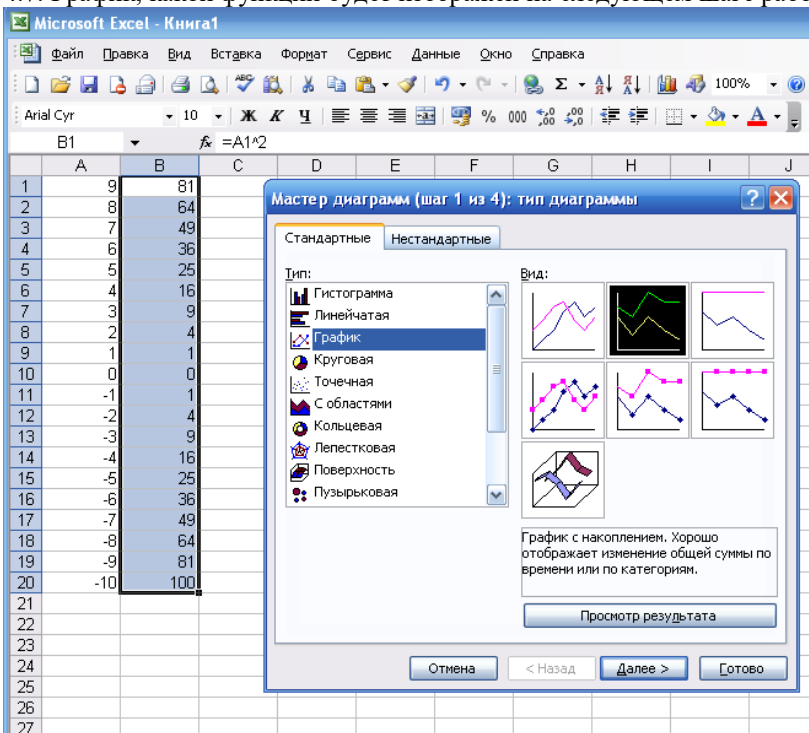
Microsoft Excel - Книга1

Файл Правка Вид Вставка Формат Сервис Данные Окно Справка

100%

Arial Cyr 10 Ж К Ч % 000

B1 $f_x$ =A1^2

| | A | B | C | D | E | F | G | H | I | J |
|---|---|---|---|---|---|---|---|---|---|---|
| 1 | 9 | 81 | | | | | | | | |
| 2 | 8 | 64 | | | | | | | | |
| 3 | 7 | 49 | | | | | | | | |
| 4 | 6 | 36 | | | | | | | | |
| 5 | 5 | 25 | | | | | | | | |
| 6 | 4 | 16 | | | | | | | | |
| 7 | 3 | 9 | | | | | | | | |
| 8 | 2 | 4 | | | | | | | | |
| 9 | 1 | 1 | | | | | | | | |
| 10 | 0 | 0 | | | | | | | | |
| 11 | -1 | 1 | | | | | | | | |
| 12 | -2 | 4 | | | | | | | | |
| 13 | -3 | 9 | | | | | | | | |
| 14 | -4 | 16 | | | | | | | | |
| 15 | -5 | 25 | | | | | | | | |
| 16 | -6 | 36 | | | | | | | | |
| 17 | -7 | 49 | | | | | | | | |
| 18 | -8 | 64 | | | | | | | | |
| 19 | -9 | 81 | | | | | | | | |
| 20 | -10 | 100 | | | | | | | | |
| 21 | | | | | | | | | | |
| 22 | | | | | | | | | | |
| 23 | | | | | | | | | | |
| 24 | | | | | | | | | | |
| 25 | | | | | | | | | | |
| 26 | | | | | | | | | | |
| 27 | | | | | | | | | | |

Мастер диаграмм (шаг 1 из 4): тип диаграммы

Стандартные Нестандартные

Тип:
Гистограмма
Линейчатая
График
Круговая
Точечная
С областями
Кольцевая
Лепестковая
Поверхность
Пузырьковая

Вид:

График с накоплением. Хорошо отображает изменение общей суммы по времени или по категориям.

Просмотр результата

Отмена < Назад Далее > Готово